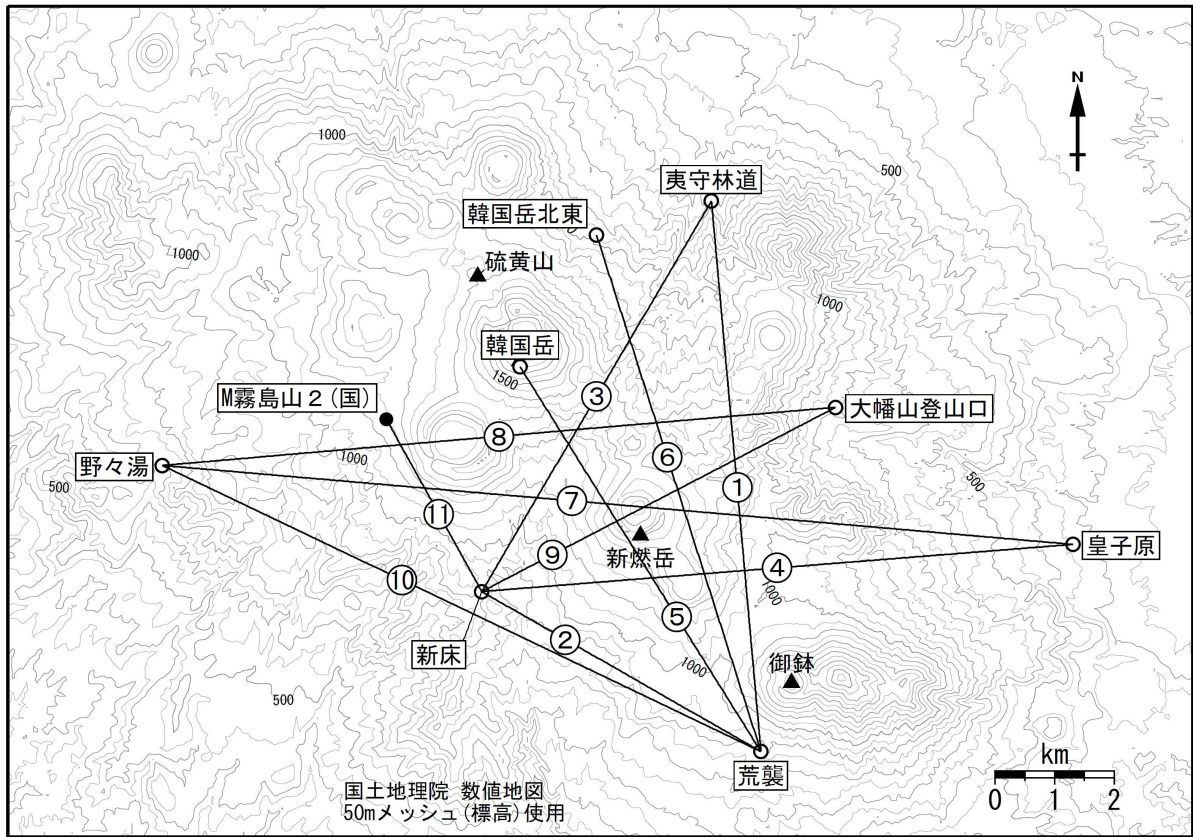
N

1000

500

夷守林道

韓国岳北東

1000

硫黄山

1000

韓国岳

1500

M霧島山２(国)

③

大幡山登山口

⑧

野々湯

1000

⑥

500

①

500

⑦

⑪

⑨

新燃岳

皇子原

④

⑩

1000

⑤

②

新床

1000

御鉢

500

km

荒襲

国土地理院 数値地図
50mメッシュ(標高)使用

0 1 2